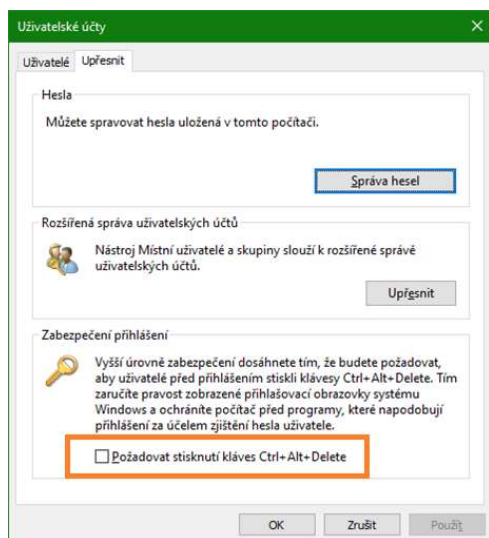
Uživatelské účty

Uživatelé Upřesnit

Hesla

Můžete spravovat hesla uložená v tomto počítači.

Správa hesel

Rozšířená správa uživatelských účtů

Nástroj Místní uživatelé a skupiny slouží k rozšířené správě uživatelských účtů.

Upřesnit

Zabezpečení přihlášení

Vyšší úrovně zabezpečení dosáhnete tím, že budete požadovat, aby uživatelé před přihlášením stiskli klávesy Ctrl+Alt+Delete. Tím zaručíte pravost zobrazené přihlašovací obrazovky systému Windows a ochráníte počítač před programy, které napodobují přihlášení za účelem zjištění hesla uživatele.

Požadovat stisknutí kláves Ctrl+Alt+Delete

OK Zrušit Použít